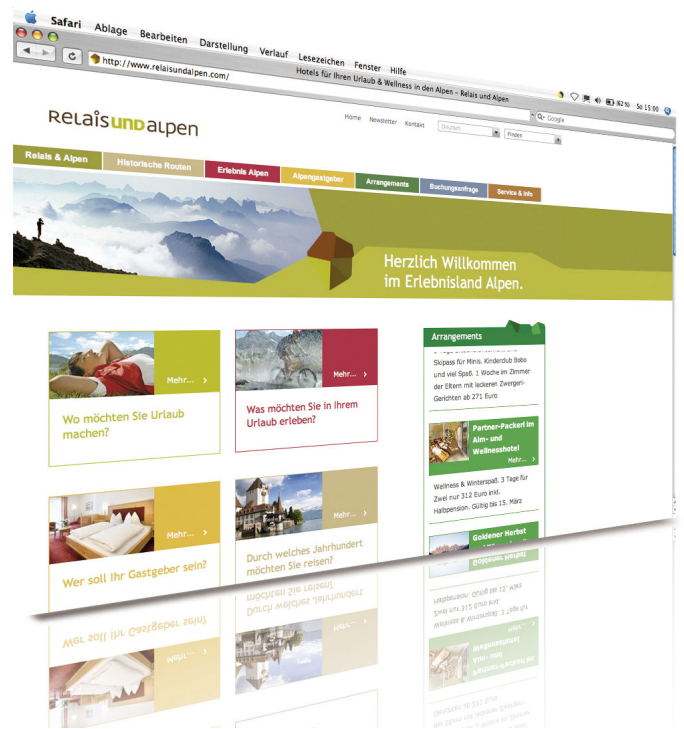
Safari Ablage Bearbeiten Darstellung Verlauf Lesezeichen Fenster Hilfe

http://www.relaisundalpen.com/

Hotels für Ihren Urlaub & Wellness in den Alpen – Relais und Alpen

Google

(82 %) So 15:00

RELAIS UND ALPEN

Home Newsletter Kontakt Deutsch Finden

Relais & Alpen | Historische Routen | Erlebnis Alpen | Alpengastgeber | Arrangements | Buchungsanfrage | Service & Info

Herzlich Willkommen im Erlebnisland Alpen.

Mehr...

Wo möchten Sie Urlaub machen?

Mehr...

Was möchten Sie in Ihrem Urlaub erleben?

Mehr...

Wer soll Ihr Gastgeber sein?

Mehr...

Durch welches Jahrhundert möchten Sie reisen?

Arrangements

Skipass für Minis. Kinderclub Bobo und viel Spaß. 1 Woche im Zimmer der Eltern mit leckeren Zwergerl-Gerichten ab 271 Euro

Partner-Packerl im Alm- und Wellnesshotel

Mehr...

Wellness & Winterspaß. 3 Tage für Zwei nur 312 Euro inkl. Halbpension. Gültig bis 15. März

Goldener Herbst